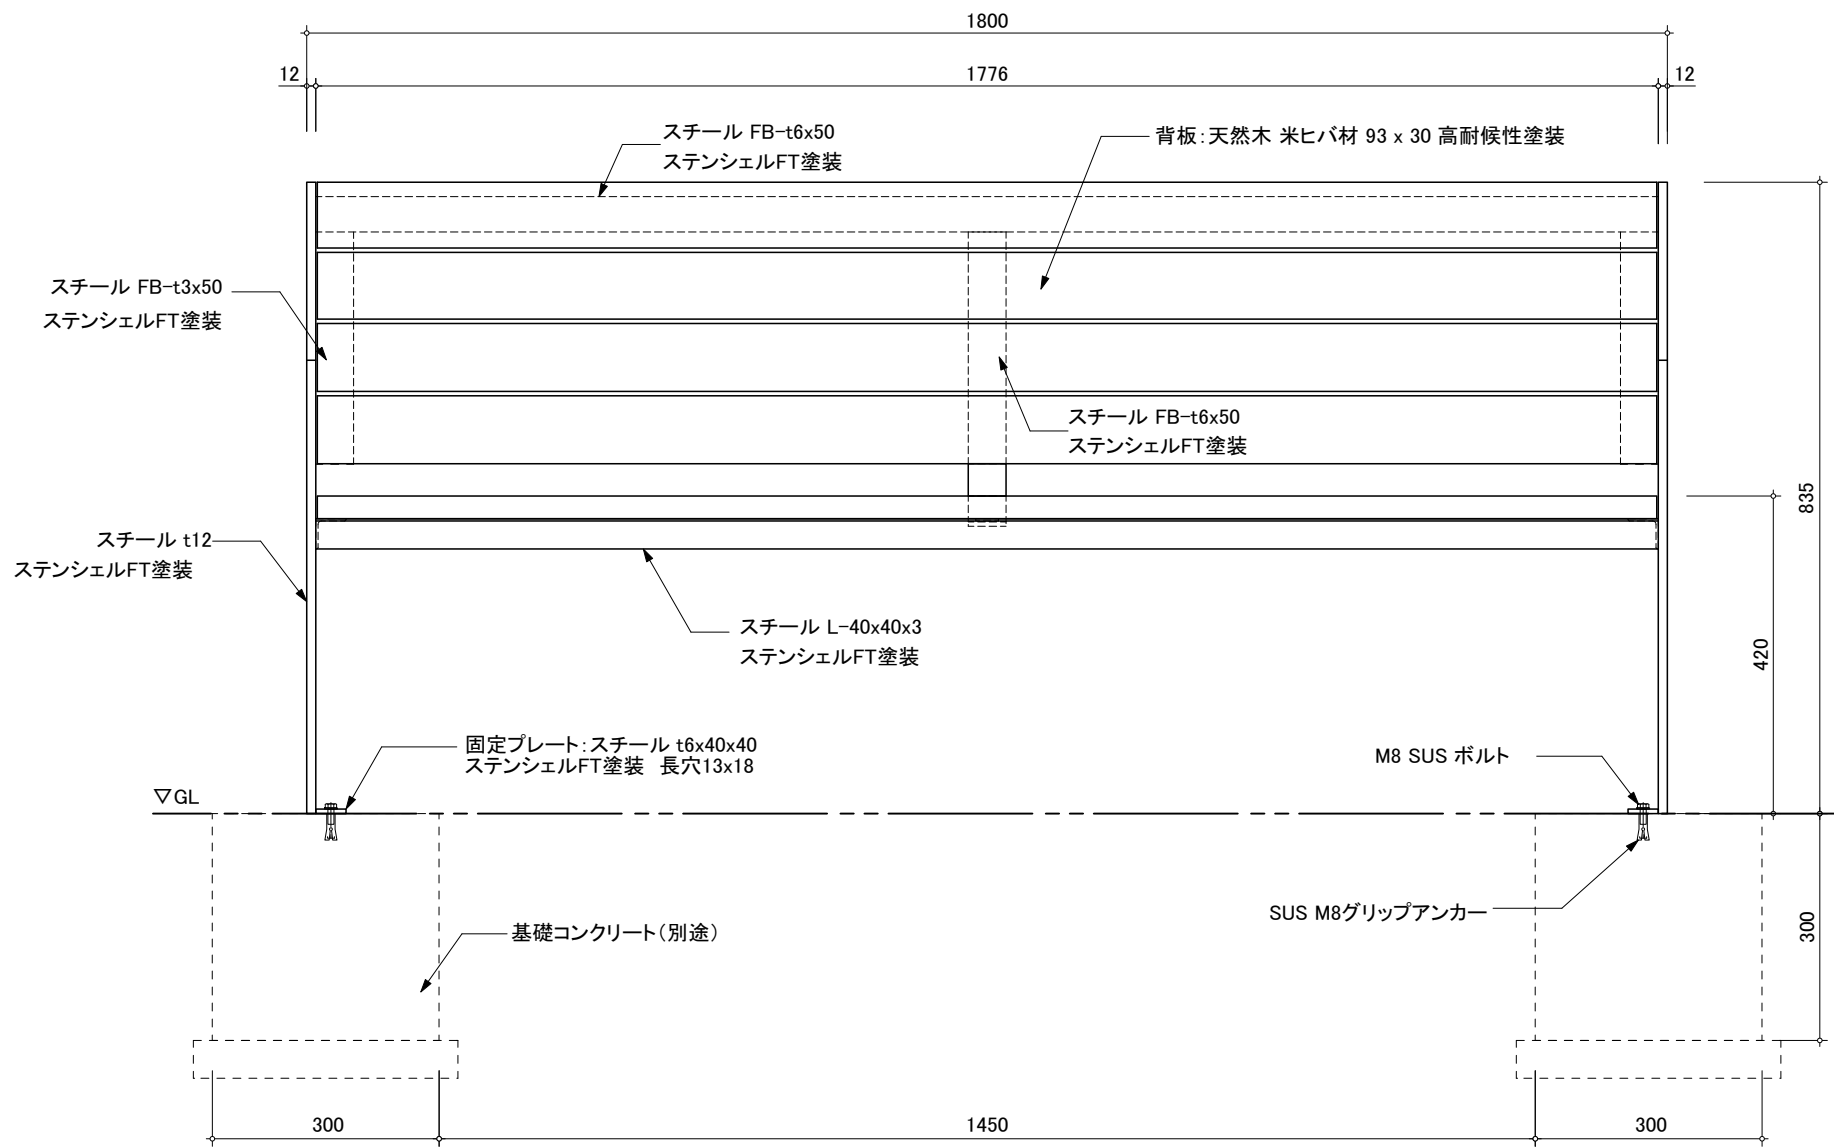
1800

12
1776
12

スチール FB-t6x50
ステンシェルFT塗装

背板:天然木 米ヒバ材 93 x 30 高耐候性塗装

スチール FB-t3x50
ステンシェルFT塗装

スチール FB-t6x50
ステンシェルFT塗装

835

スチール t12
ステンシェルFT塗装

スチール L-40x40x3
ステンシェルFT塗装

420

固定プレート:スチール t6x40x40
ステンシェルFT塗装 長穴13x18

M8 SUS ボルト

▽GL

SUS M8グリップアンカー

基礎コンクリート(別途)

300

300
1450
300